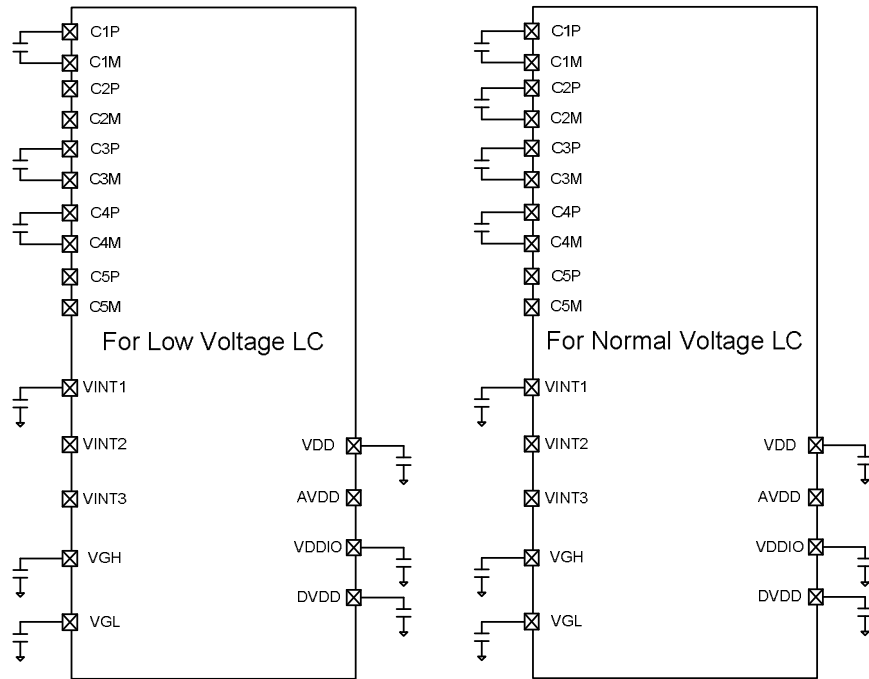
C1P
C1M
C2P
C2M
C3P
C3M
C4P
C4M
C5P
C5M
For Low Voltage LC
VINT1
VINT2
VINT3
VGH
VGL
VDD
AVDD
VDDIO
DVDD

C1P
C1M
C2P
C2M
C3P
C3M
C4P
C4M
C5P
C5M
For Normal Voltage LC
VINT1
VINT2
VINT3
VGH
VGL
VDD
AVDD
VDDIO
DVDD